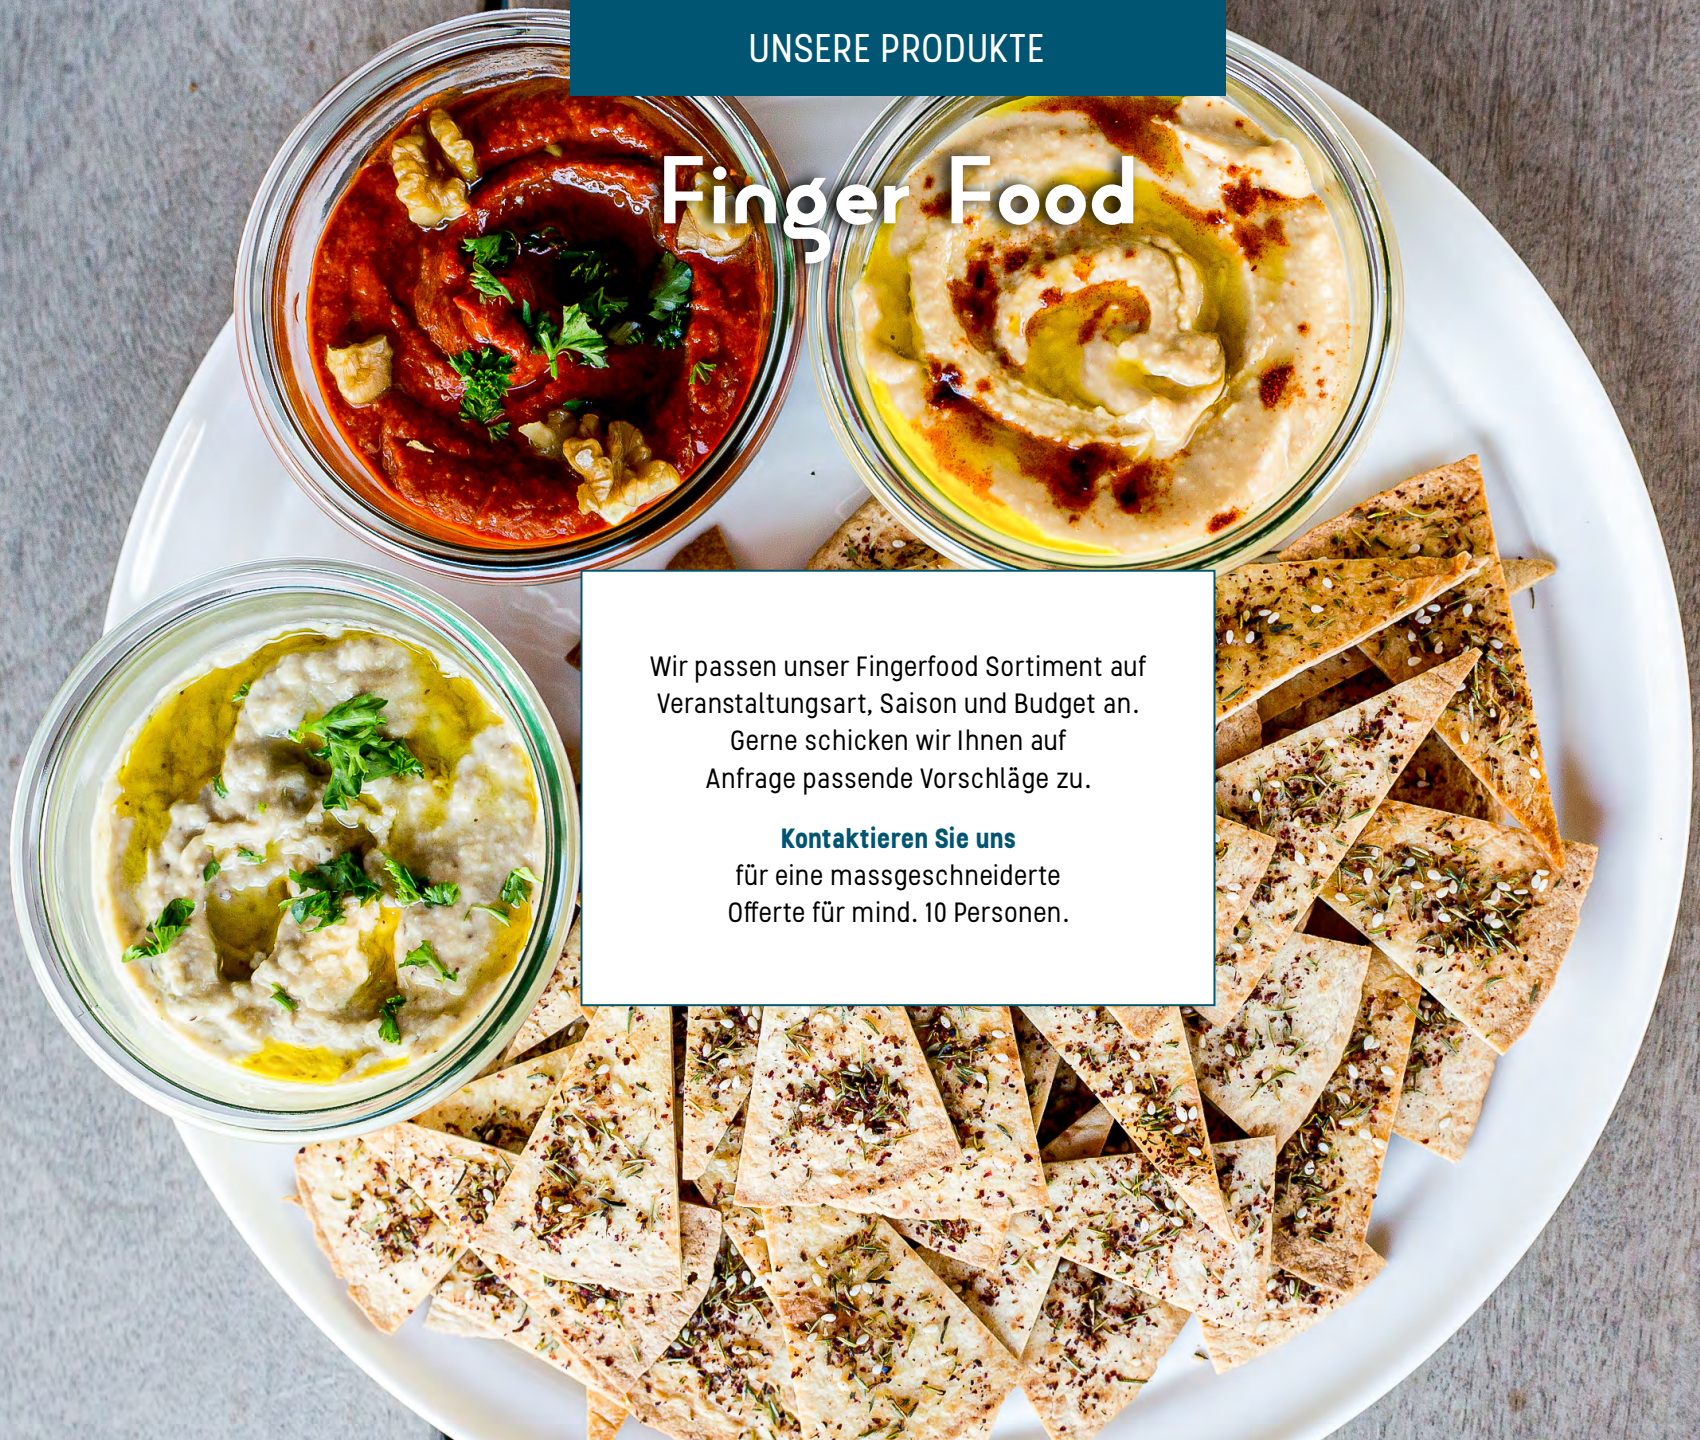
UNSERE PRODUKTE

Finger Food

Wir passen unser Fingerfood Sortiment auf Veranstaltungsart, Saison und Budget an. Gerne schicken wir Ihnen auf Anfrage passende Vorschläge zu.

Kontaktieren Sie uns
für eine massgeschneiderte Offerte für mind. 10 Personen.